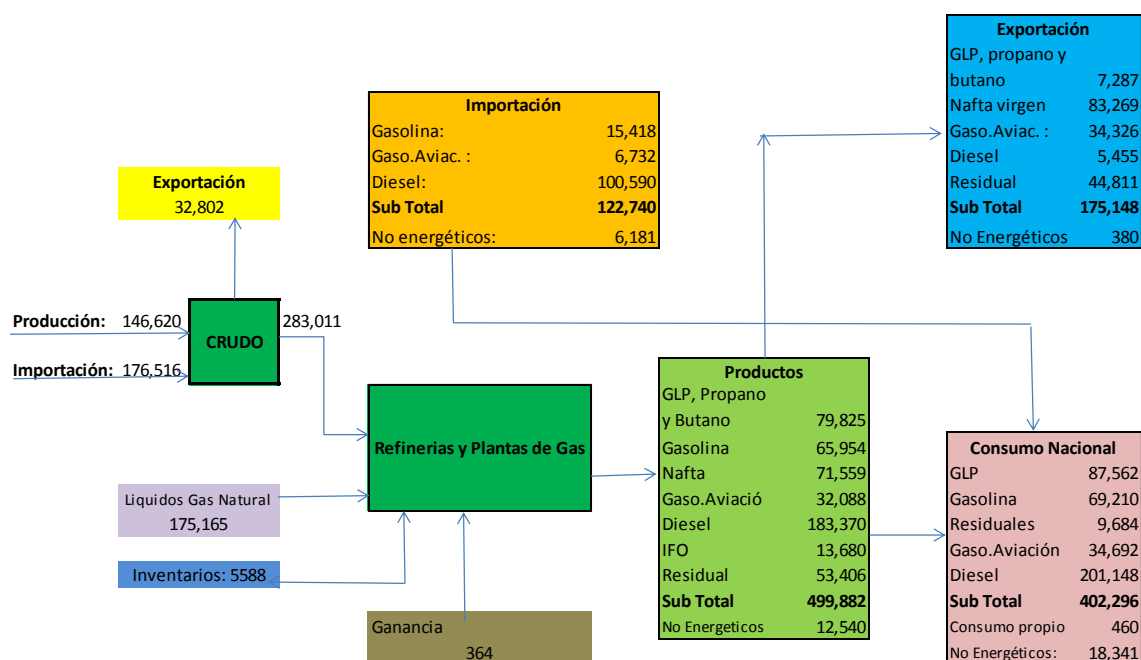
Exportación
GLP, propano y butano 7,287
Nafta virgen 83,269
Gaso.Aviac. : 34,326
Diesel 5,455
Residual 44,811
Sub Total 175,148
No Energéticos 380

Importación
Gasolina: 15,418
Gaso.Aviac. : 6,732
Diesel: 100,590
Sub Total 122,740
No energéticos: 6,181

Exportación
32,802

Producción: 146,620
Importación: 176,516
CRUDO
283,011

Refinerias y Plantas de Gas

Liquidos Gas Natural
175,165

Inventarios: 5588

Ganancia
364

Productos
GLP, Propano y Butano 79,825
Gasolina 65,954
Nafta 71,559
Gaso.Aviació 32,088
Diesel 183,370
IFO 13,680
Residual 53,406
Sub Total 499,882
No Energeticos 12,540

Consumo Nacional
GLP 87,562
Gasolina 69,210
Residuales 9,684
Gaso.Aviación 34,692
Diesel 201,148
Sub Total 402,296
Consumo propio 460
No Energéticos: 18,341